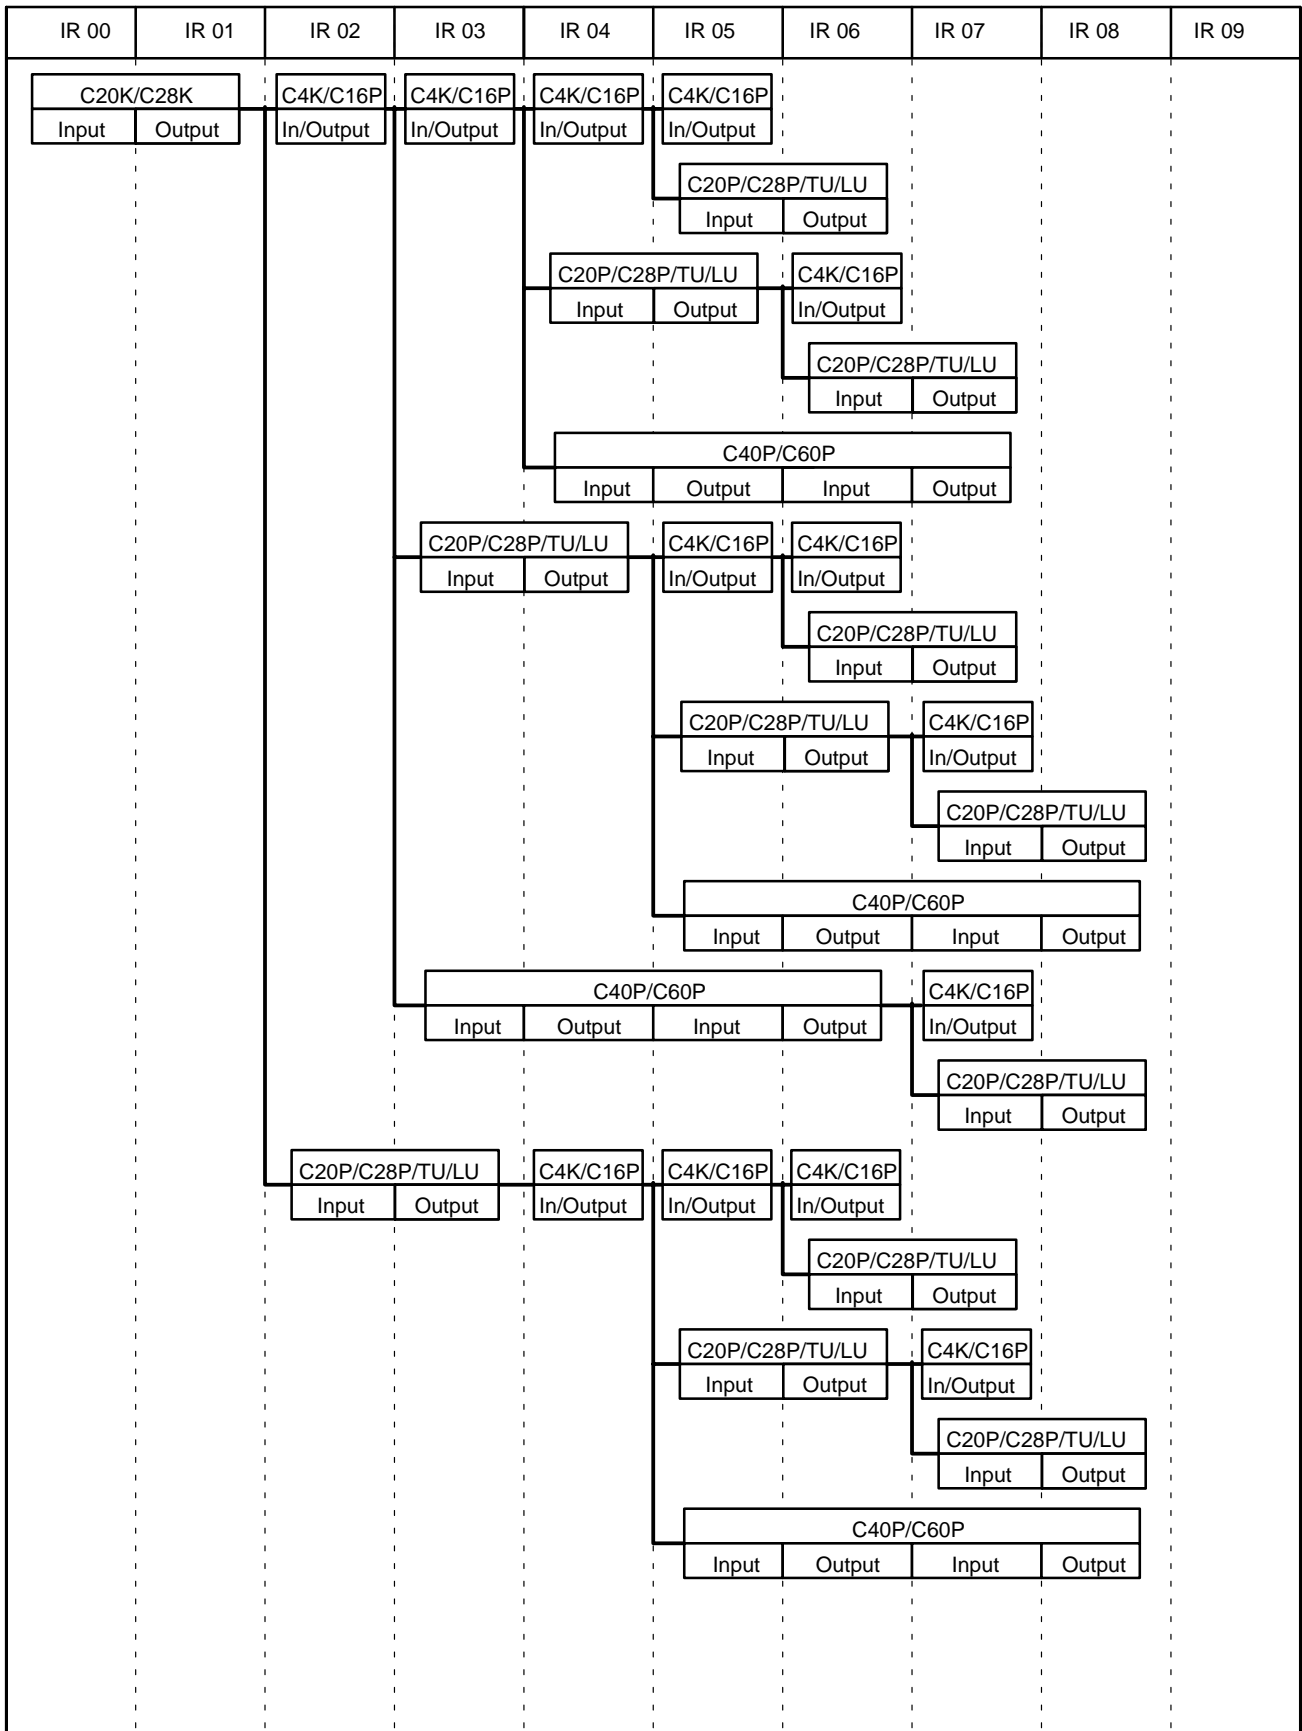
| IR 00 | IR 01 | IR 02 | IR 03 | IR 04 | IR 05 | IR 06 | IR 07 | IR 08 | IR 09 |
|---|---|---|---|---|---|---|---|---|---|

C20K/C28K
Input Output

C4K/C16P
In/Output

C4K/C16P
In/Output

C4K/C16P
In/Output

C4K/C16P
In/Output

C20P/C28P/TU/LU
Input Output

C20P/C28P/TU/LU
Input Output

C4K/C16P
In/Output

C20P/C28P/TU/LU
Input Output

C40P/C60P
Input Output Input Output

C20P/C28P/TU/LU
Input Output

C4K/C16P
In/Output

C4K/C16P
In/Output

C20P/C28P/TU/LU
Input Output

C20P/C28P/TU/LU
Input Output

C4K/C16P
In/Output

C20P/C28P/TU/LU
Input Output

C40P/C60P
Input Output Input Output

C40P/C60P
Input Output Input Output

C4K/C16P
In/Output

C20P/C28P/TU/LU
Input Output

C20P/C28P/TU/LU
Input Output

C4K/C16P
In/Output

C4K/C16P
In/Output

C4K/C16P
In/Output

C20P/C28P/TU/LU
Input Output

C20P/C28P/TU/LU
Input Output

C4K/C16P
In/Output

C20P/C28P/TU/LU
Input Output

C40P/C60P
Input Output Input Output